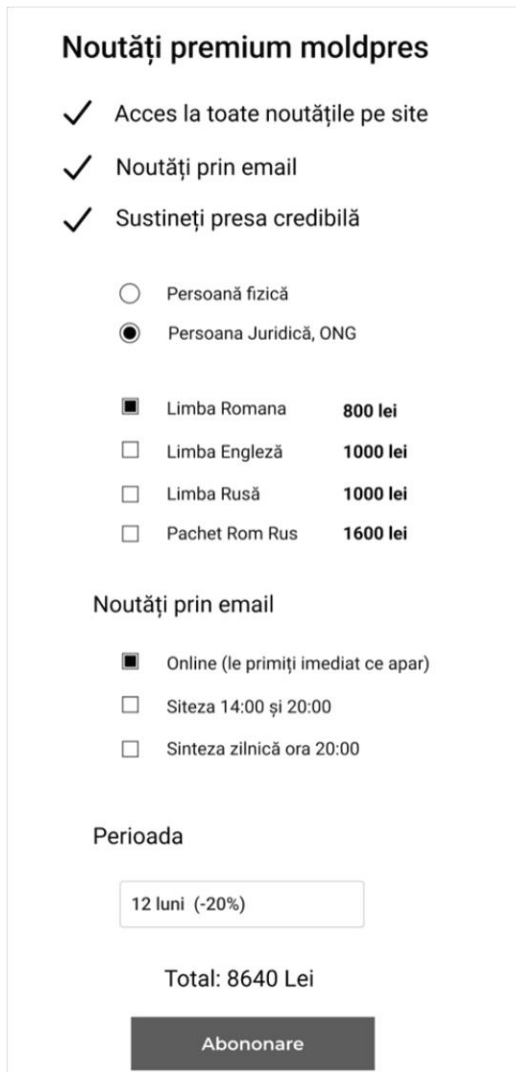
Noutăți premium moldpres

✓ Acces la toate noutățile pe site

✓ Noutăți prin email

✓ Sustineți presa credibilă

○ Persoană fizică

◉ Persoana Juridică, ONG

| | | |
|---|---|---|
| ■ | Limba Romana | **800 lei** |
| □ | Limba Engleză | **1000 lei** |
| □ | Limba Rusă | **1000 lei** |
| □ | Pachet Rom Rus | **1600 lei** |

Noutăți prin email

■ Online (le primiți imediat ce apar)

□ Siteza 14:00 și 20:00

□ Sinteza zilnică ora 20:00

Perioada

12 luni (-20%)

Total: 8640 Lei

Abononare